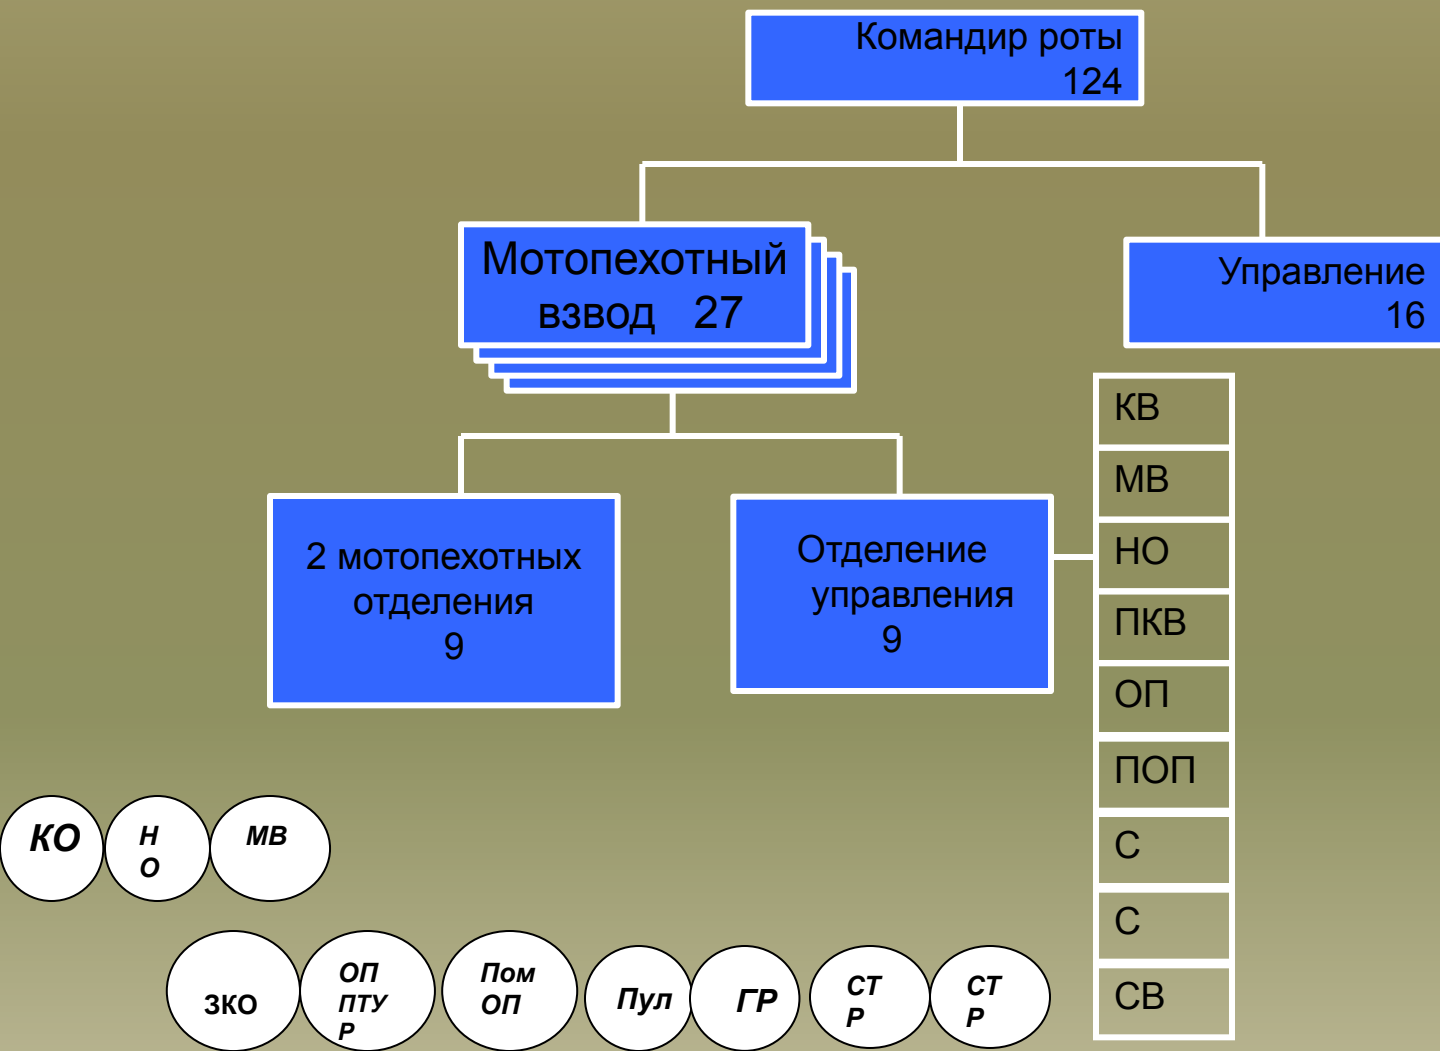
Командир роты
124

Мотопехотный взвод 27

Управление
16

2 мотопехотных отделения
9

Отделение управления
9

КВ

МВ

НО

ПКВ

ОП

ПОП

С

С

СВ

КО

Н
О

МВ

ЗКО

ОП
ПТУ
Р

Пом
ОП

Пул

ГР

СТ
Р

СТ
Р